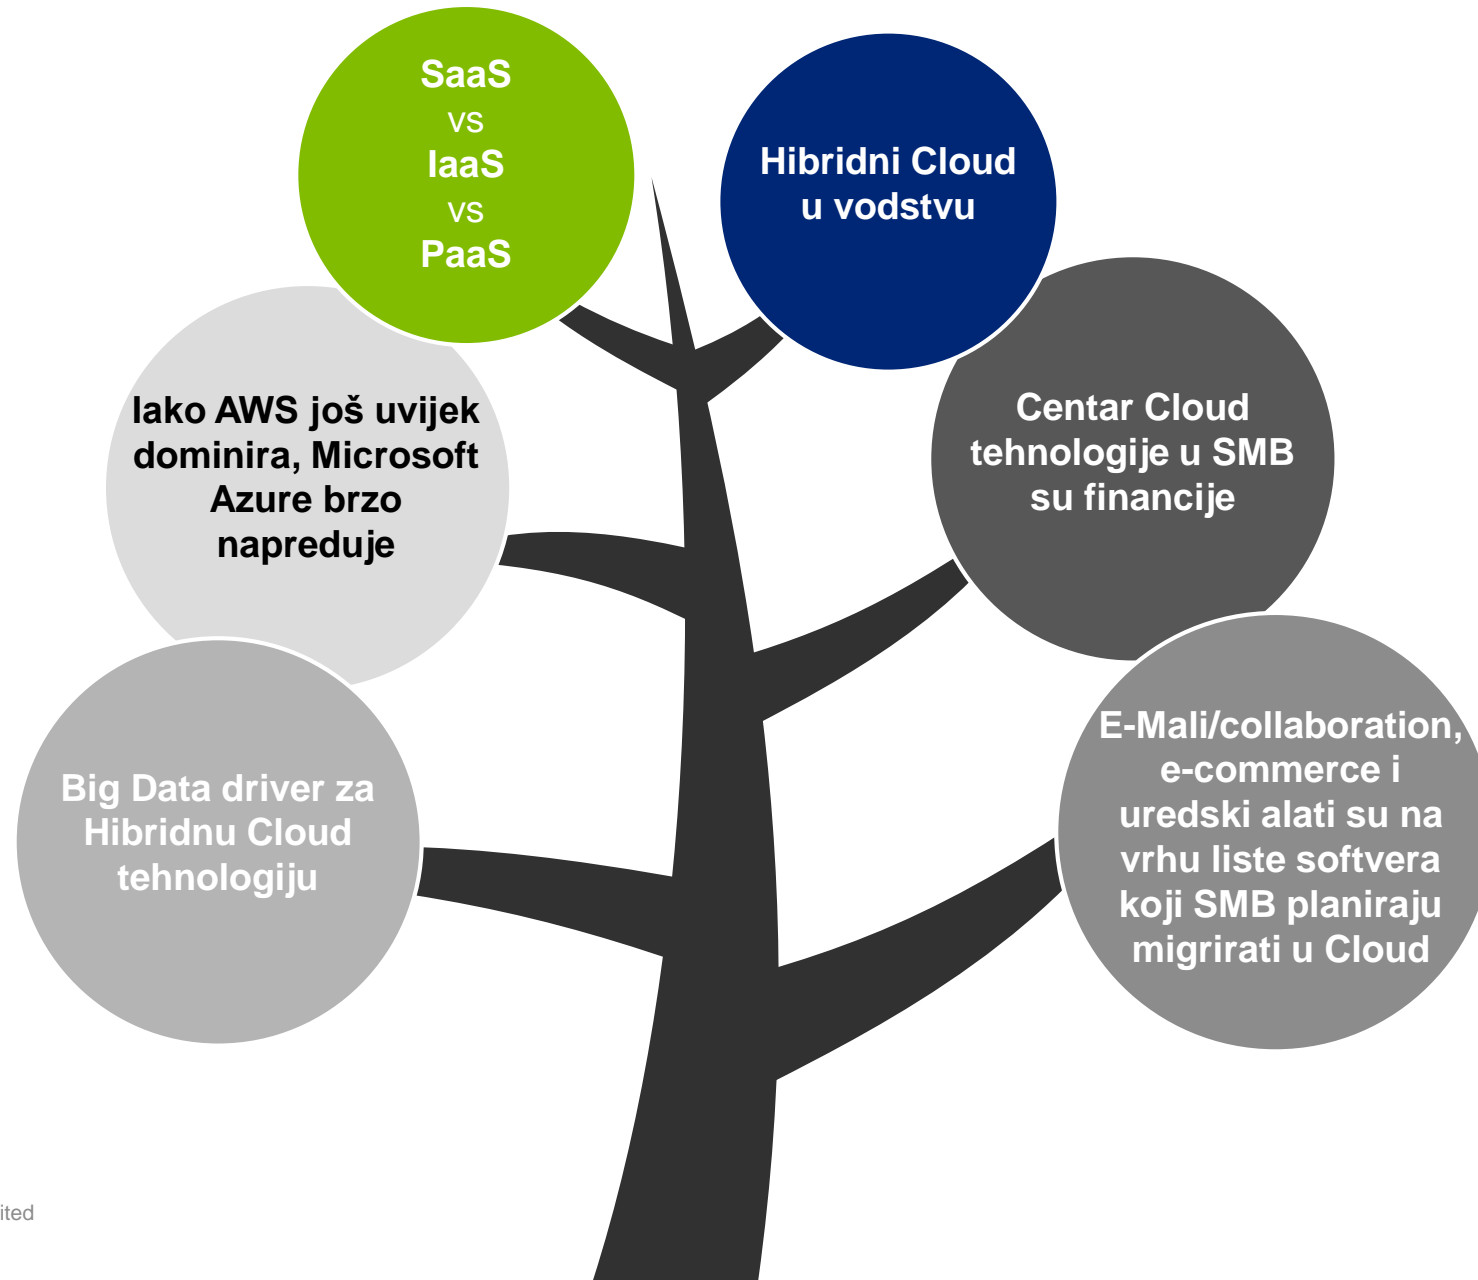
SaaS
vs
IaaS
vs
PaaS

Hibridni Cloud u vodstvu

Iako AWS još uvijek dominira, Microsoft Azure brzo napreduje

Centar Cloud tehnologije u SMB su financije

Big Data driver za Hibridnu Cloud tehnologiju

E-Mali/collaboration, e-commerce i uredski alati su na vrhu liste softvera koji SMB planiraju migrirati u Cloud

ited